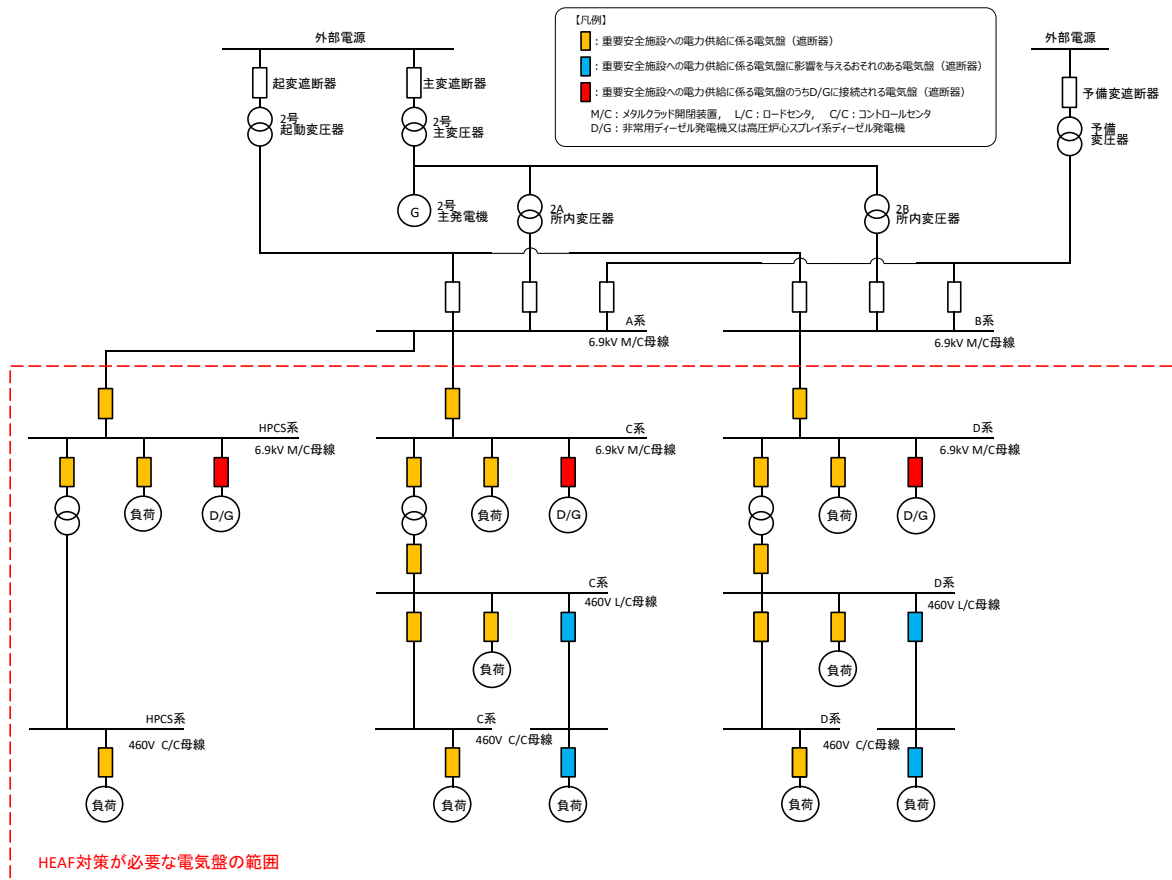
【凡例】
：重要安全施設への電力供給に係る電気盤（遮断器）
：重要安全施設への電力供給に係る電気盤に影響を与えるおそれのある電気盤（遮断器）
：重要安全施設への電力供給に係る電気盤のうちD/Gに接続される電気盤（遮断器）
M/C：メタルクラッド開閉装置，　L/C：ロードセンタ，　C/C：コントロールセンタ
D/G：非常用ディーゼル発電機又は高圧炉心スプレイ系ディーゼル発電機

外部電源
起変遮断器
2号
起動変圧器
主変遮断器
2号
主変圧器
G
2号
主発電機
2A
所内変圧器
2B
所内変圧器
外部電源
予備変遮断器
予備
変圧器

A系
6.9kV M/C母線
B系
6.9kV M/C母線

HPCS系
6.9kV M/C母線
負荷
D/G
C系
6.9kV M/C母線
負荷
D/G
D系
6.9kV M/C母線
負荷
D/G

C系
460V L/C母線
負荷
D系
460V L/C母線
負荷

HPCS系
460V C/C母線
負荷
C系
460V C/C母線
負荷
負荷
D系
460V C/C母線
負荷
負荷

HEAF対策が必要な電気盤の範囲